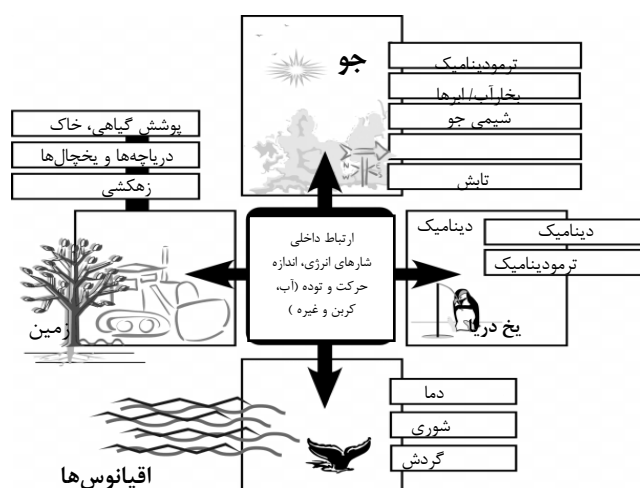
جو

ترمودینامیک

بخارآب/ ابرها

شیمی جو

تابش

پوشش گیاهی، خاک

دریاچه‌ها و یخچال‌ها

زهکشی

ارتباط داخلی شارهای انرژی، اندازه حرکت و توده (آب، کربن و غیره )

دینامیک

دینامیک

ترمودینامیک

زمین

یخ دریا

دما

شوری

گردش

اقیانوس‌ها